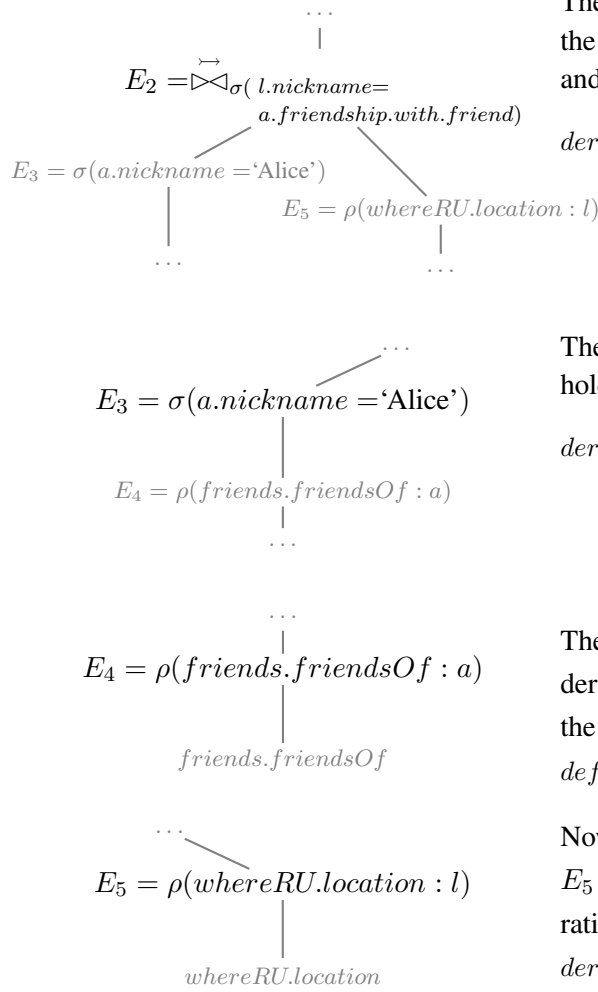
. . .

$E_2 = \overset{\rightarrowtail}{\bowtie}_{\sigma(\,l.nickname= a.friendship.with.friend)}$

$E_3 = \sigma(a.nickname =$'Alice')

$E_5 = \rho(whereRU.location : l)$

. . .

. . .

The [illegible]
the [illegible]
and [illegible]

der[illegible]

. . .

$E_3 = \sigma(a.nickname =$'Alice')

$E_4 = \rho(friends.friendsOf : a)$

. . .

The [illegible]
hol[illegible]

der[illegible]

. . .

$E_4 = \rho(friends.friendsOf : a)$

$friends.friendsOf$

The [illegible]
der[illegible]
the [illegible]
def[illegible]

. . .

$E_5 = \rho(whereRU.location : l)$

$whereRU.location$

Nov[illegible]
$E_5$ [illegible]
rati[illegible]
der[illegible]